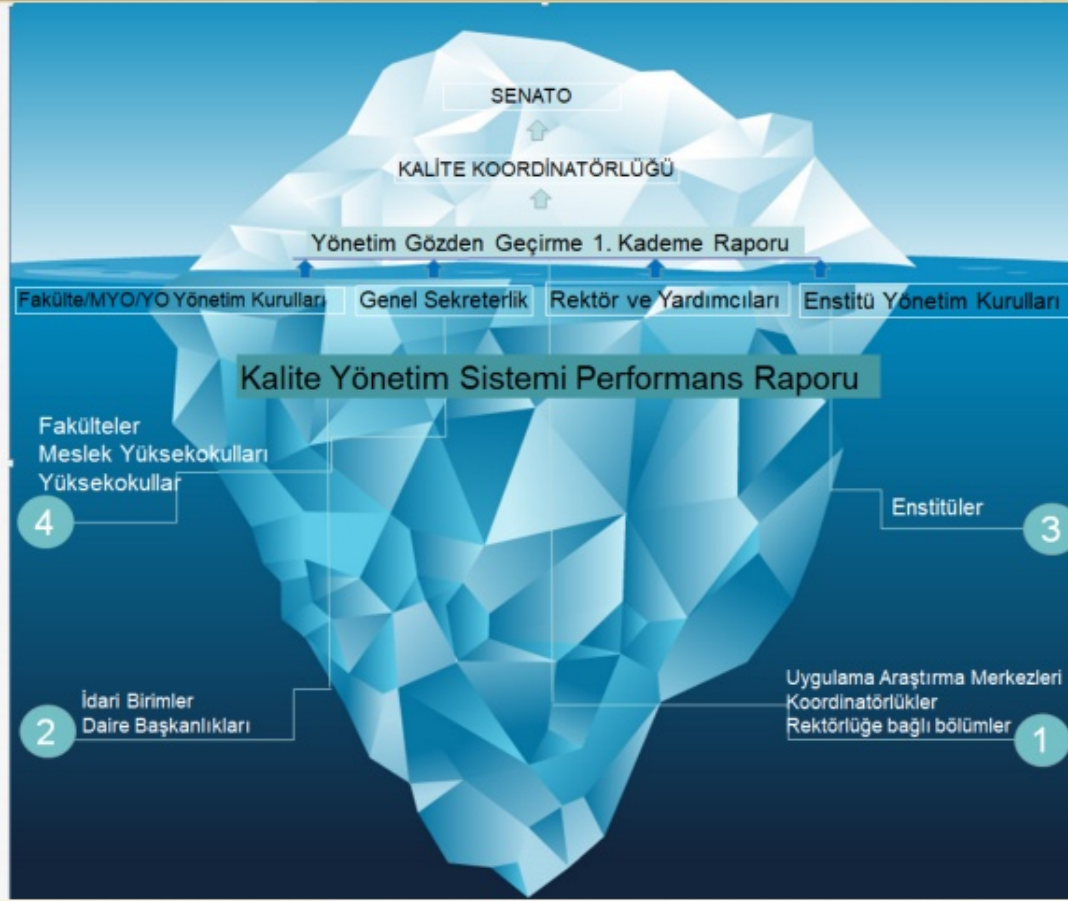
SENATO

KALİTE KOORDİNATÖRLÜĞÜ

Yönetim Gözden Geçirme 1. Kademe Raporu

Fakülte/MYO/YO Yönetim Kurulları

Genel Sekreterlik

Rektör ve Yardımcıları

Enstitü Yönetim Kurulları

Kalite Yönetim Sistemi Performans Raporu

Fakülteler
Meslek Yüksekokulları
Yüksekokullar

4

Enstitüler

3

İdari Birimler
Daire Başkanlıkları

2

Uygulama Araştırma Merkezleri
Koordinatörlükler
Rektörlüğe bağlı bölümler

1